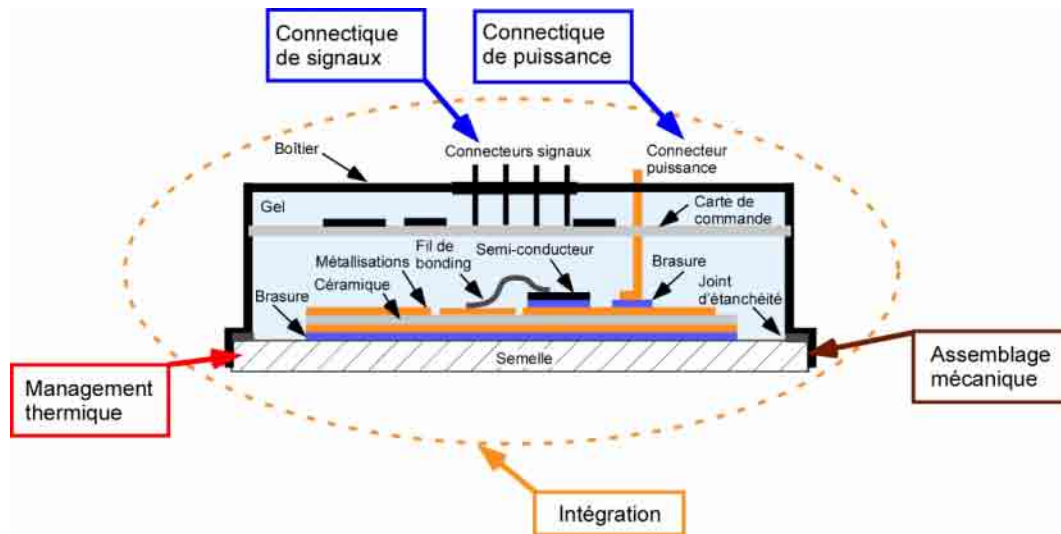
Connectique de signaux

Connectique de puissance

Boîtier

Connecteurs signaux

Connecteur puissance

Gel

Carte de commande

Fil de bonding

Semi-conducteur

Métallisations

Brasure

Céramique

Joint d'étanchéité

Brasure

Semelle

Management thermique

Assemblage mécanique

Intégration